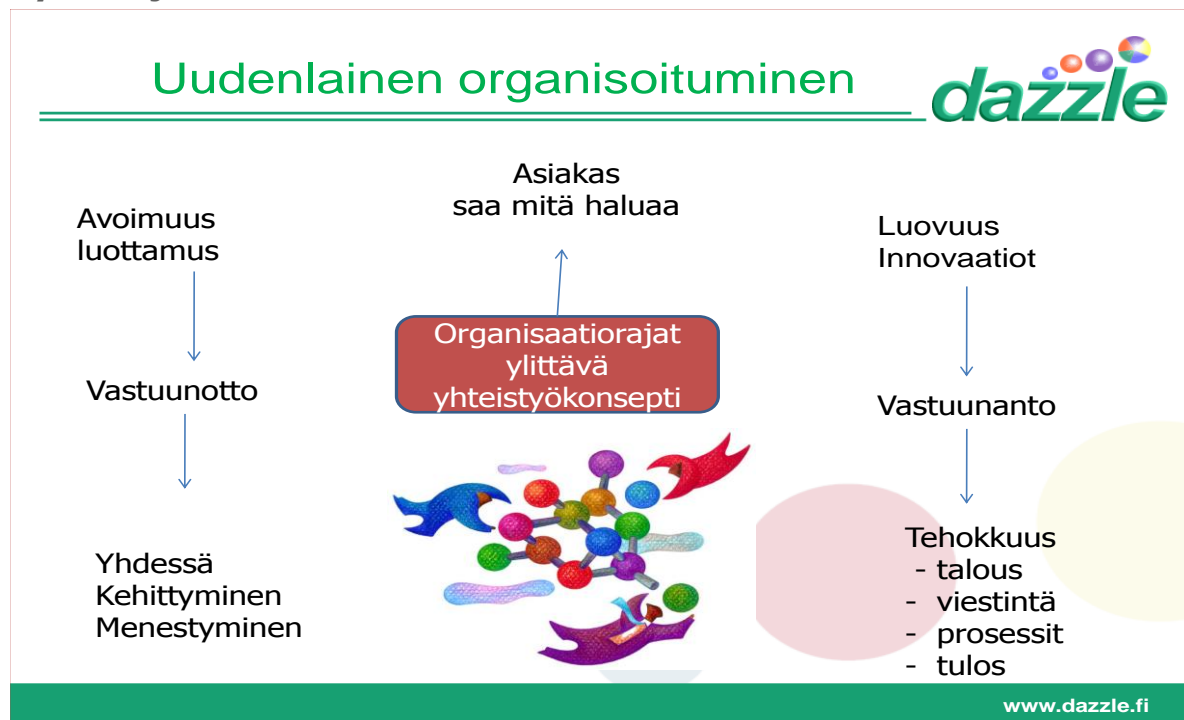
Uudenlainen organisoituminen

dazzle

Avoimuus
luottamus

Vastuunotto

Yhdessä
Kehittyminen
Menestyminen

Asiakas
saa mitä haluaa

Organisaatiorajat
ylittävä
yhteistyökonsepti

Luovuus
Innovaatiot

Vastuunanto

Tehokkuus
- talous
- viestintä
- prosessit
- tulos

www.dazzle.fi